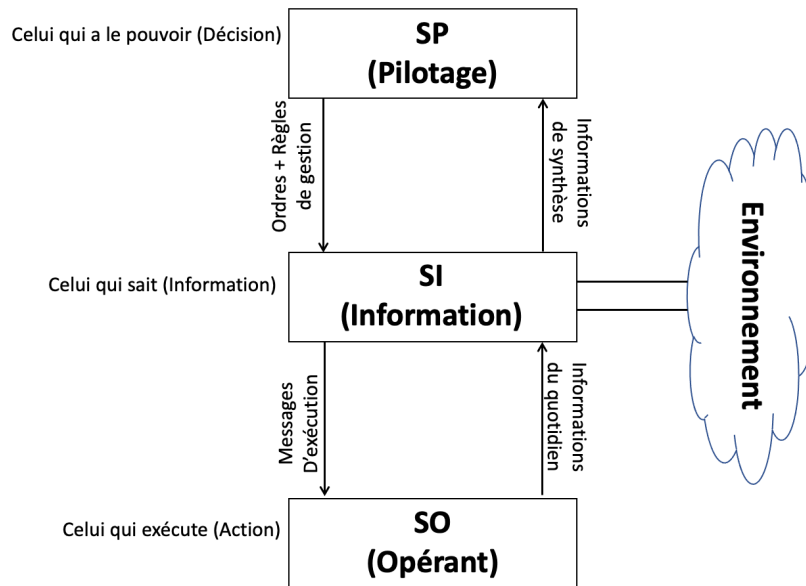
Celui qui a le pouvoir (Décision)

SP
(Pilotage)

Ordres + Règles de gestion

Informations de synthèse

Celui qui sait (Information)

SI
(Information)

Environnement

Messages D'exécution

Informations du quotidien

Celui qui exécute (Action)

SO
(Opérant)